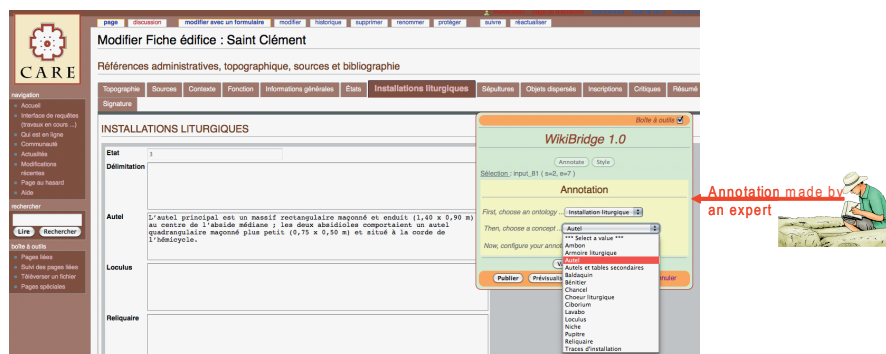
page discussion modifier avec un formulaire modifier historique supprimer renommer protéger suivre réactualiser

CARE

Modifier Fiche édifice : Saint Clément

Références administratives, topographique, sources et bibliographie

Topographie Sources Contexte Fonction Informations générales États Installations liturgiques Sépultures Objets dispersés Inscriptions Critiques Résumé Signature

navigation
Accueil
Interface de requêtes (travaux en cours ...)
Qui est en ligne
Communauté
Actualités
Modifications récentes
Page au hasard
Aide

rechercher
Lire Rechercher

boîte à outils
Pages liées
Suivi des pages liées
Téléverser un fichier
Pages spéciales

INSTALLATIONS LITURGIQUES

Etat 1

Délimitation

Autel L'autel principal est un massif rectangulaire maçonné et enduit (1,40 x 0,90 m) au centre de l'abside médiane ; les deux absidioles comportaient un autel quadrangulaire maçonné plus petit (0,75 x 0,50 m) et situé à la corde de l'hémicycle.

Loculus

Reliquaire

Boîte à outils

WikiBridge 1.0

Annotate Style

Sélection : input_81 ( s=2, e=7 )

Annotation

First, choose an ontology : Installation liturgique

Then, choose a concept : Autel

Now, configure your annot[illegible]

*** Select a value ***
Ambon
Armoire liturgique
Autel
Autels et tables secondaires
Baldaquin
Bénitier
Chancel
Choeur liturgique
Ciborium
Lavabo
Loculus
Niche
Pupitre
Reliquaire
Traces d'installation

Publier Prévisualis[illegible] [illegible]nuler

Annotation made by an expert